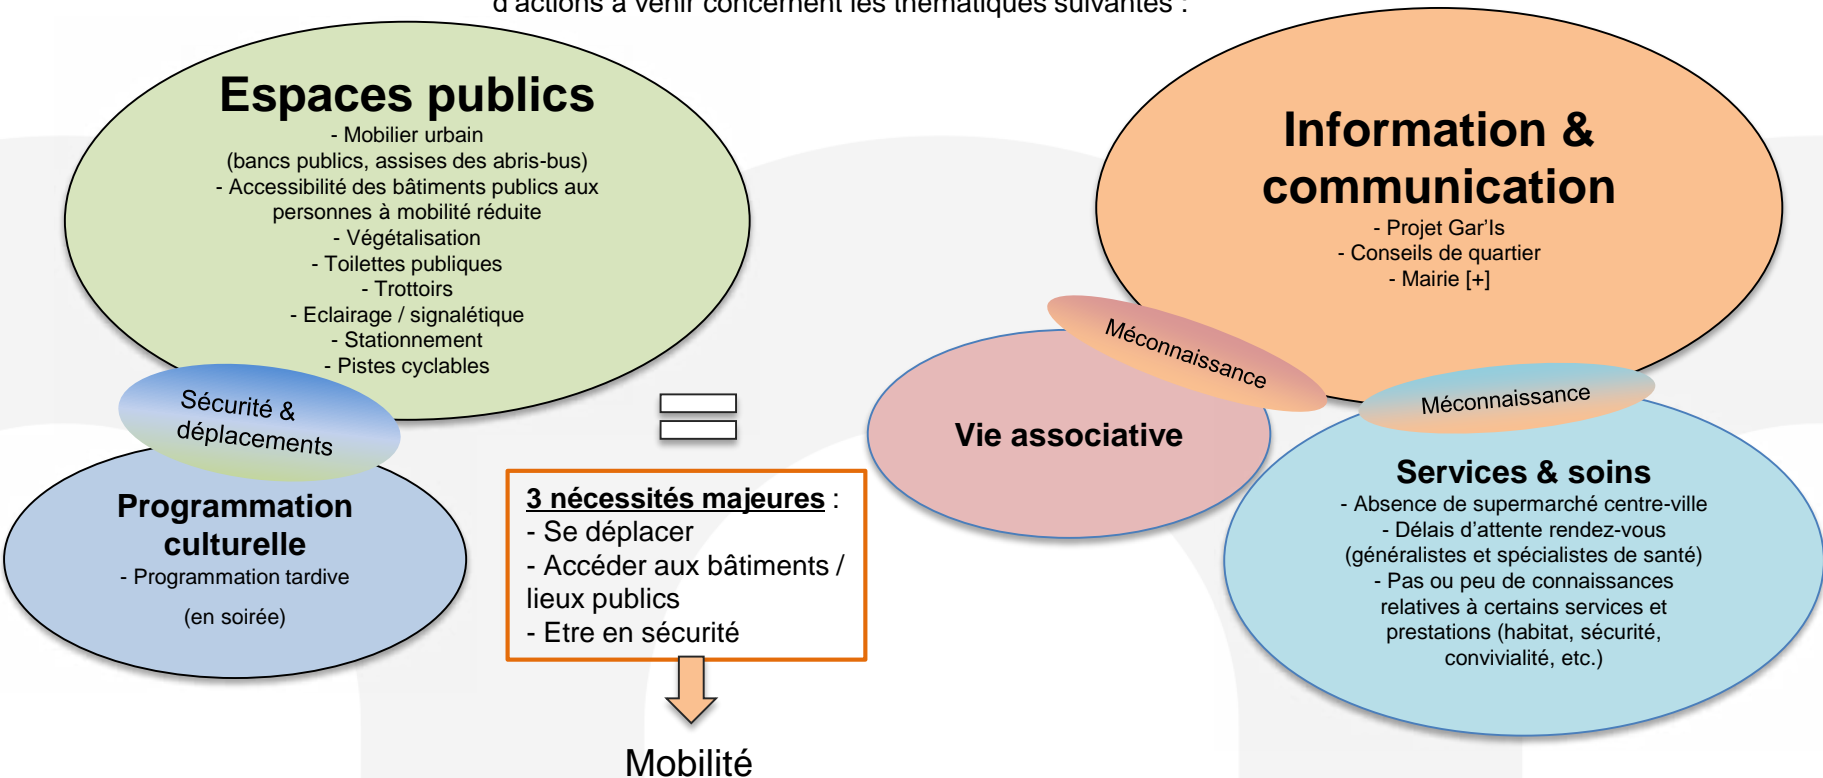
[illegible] d'actions à venir concernent les thématiques suivantes :

Espaces publics
- Mobilier urbain
(bancs publics, assises des abris-bus)
- Accessibilité des bâtiments publics aux personnes à mobilité réduite
- Végétalisation
- Toilettes publiques
- Trottoirs
- Eclairage / signalétique
- Stationnement
- Pistes cyclables

Sécurité & déplacements

Programmation culturelle
- Programmation tardive
(en soirée)

3 nécessités majeures :
- Se déplacer
- Accéder aux bâtiments / lieux publics
- Etre en sécurité

Mobilité

Information & communication
- Projet Gar'ls
- Conseils de quartier
- Mairie [+]

Méconnaissance

Vie associative

Méconnaissance

Services & soins
- Absence de supermarché centre-ville
- Délais d'attente rendez-vous
(généralistes et spécialistes de santé)
- Pas ou peu de connaissances relatives à certains services et prestations (habitat, sécurité, convivialité, etc.)